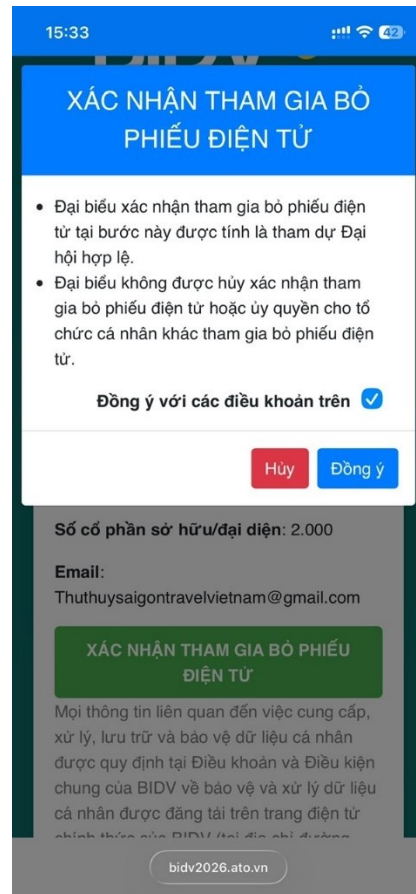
15:33

42

XÁC NHẬN THAM GIA BỎ PHIẾU ĐIỆN TỬ

• Đại biểu xác nhận tham gia bỏ phiếu điện tử tại bước này được tính là tham dự Đại hội hợp lệ.
• Đại biểu không được hủy xác nhận tham gia bỏ phiếu điện tử hoặc ủy quyền cho tổ chức cá nhân khác tham gia bỏ phiếu điện tử.

Đồng ý với các điều khoản trên

Hủy
Đồng ý

Số cổ phần sở hữu/đại diện: 2.000

Email:
Thuthuysaigontravelvietnam@gmail.com

XÁC NHẬN THAM GIA BỎ PHIẾU ĐIỆN TỬ

Mọi thông tin liên quan đến việc cung cấp, xử lý, lưu trữ và bảo vệ dữ liệu cá nhân được quy định tại Điều khoản và Điều kiện chung của BIDV về bảo vệ và xử lý dữ liệu cá nhân được đăng tải trên trang điện tử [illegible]

bidv2026.ato.vn